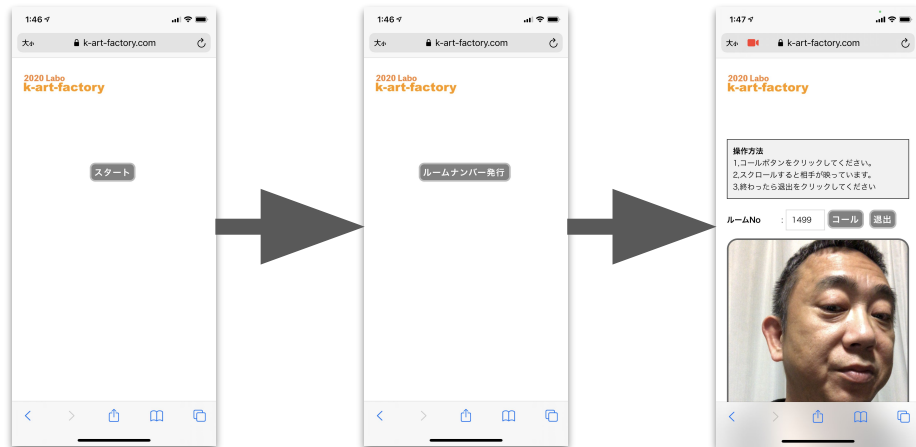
1:46

大
あ
k-art-factory.com

2020 Labo
k-art-factory

スタート

1:46

大
あ
k-art-factory.com

2020 Labo
k-art-factory

ルームナンバー発行

1:47

大
あ
k-art-factory.com

2020 Labo
k-art-factory

操作方法
1,コールボタンをクリックしてください。
2,スクロールすると相手が映っています。
3,終わったら退出をクリックしてください

ルームNo : 1499 コール 退出